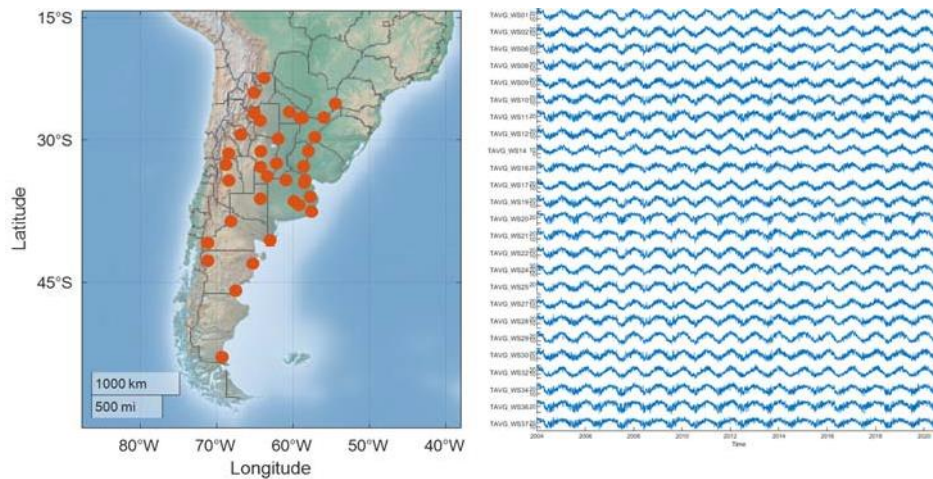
15°S

30°S

45°S

Latitude

1000 km

500 mi

80°W 70°W 60°W 50°W 40°W

Longitude

TAVG_WS01
TAVG_WS02
TAVG_WS06
TAVG_WS08
TAVG_WS09
TAVG_WS10
TAVG_WS11
TAVG_WS12
TAVG_WS14
TAVG_WS16
TAVG_WS17
TAVG_WS19
TAVG_WS20
TAVG_WS21
TAVG_WS22
TAVG_WS24
TAVG_WS25
TAVG_WS27
TAVG_WS28
TAVG_WS29
TAVG_WS30
TAVG_WS32
TAVG_WS34
TAVG_WS36
TAVG_WS37

2004 2006 2008 2010 2012 2014 2016 2018 2020

Time